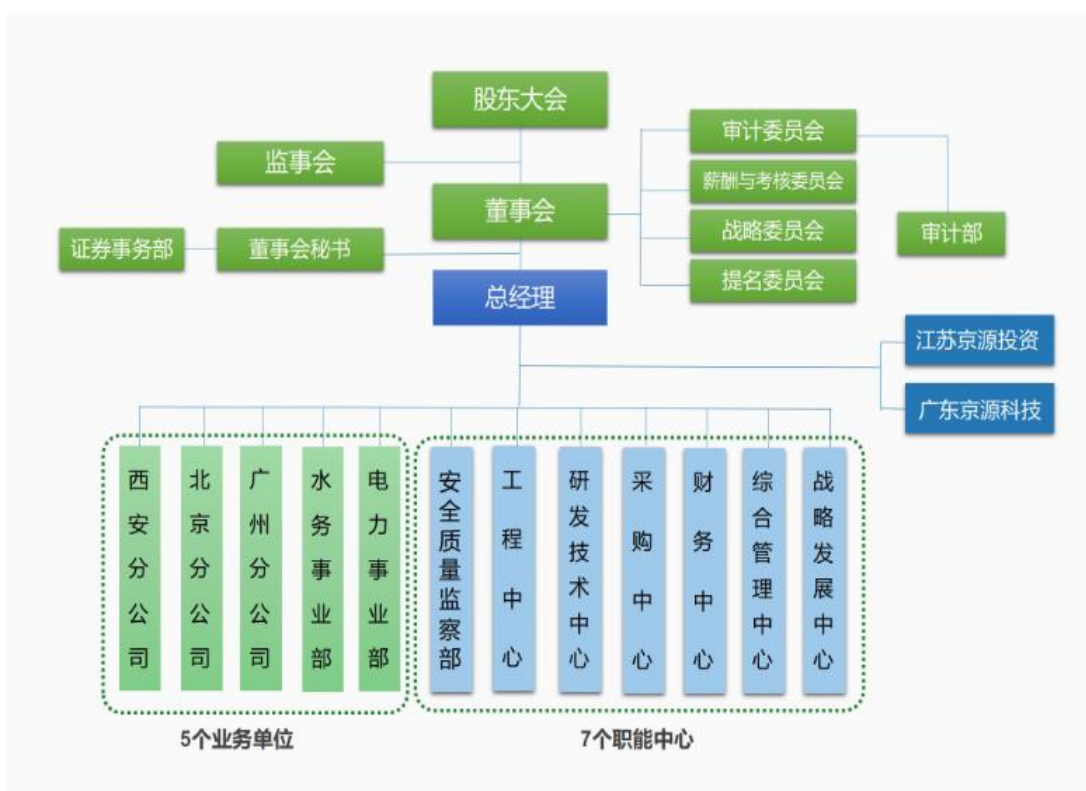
股东大会

监事会

董事会

证券事务部

董事会秘书

审计委员会

薪酬与考核委员会

战略委员会

提名委员会

审计部

总经理

江苏京源投资

广东京源科技

西安分公司

北京分公司

广州分公司

水务事业部

电力事业部

安全质量监察部

工程中心

研发技术中心

采购中心

财务中心

综合管理中心

战略发展中心

5个业务单位

7个职能中心